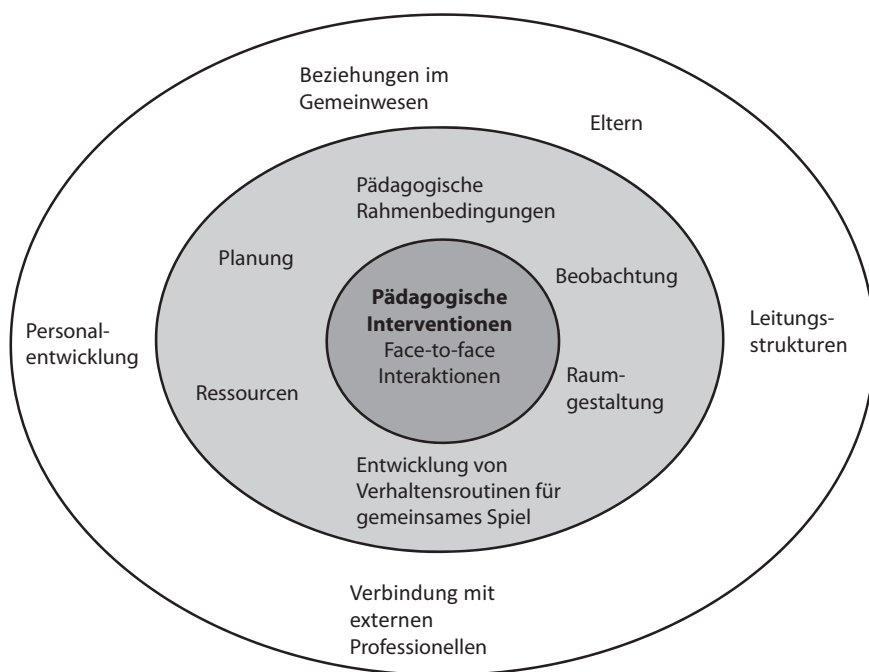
Beziehungen im Gemeinwesen

Eltern

Pädagogische Rahmenbedingungen

Planung

Beobachtung

**Pädagogische Interventionen**
Face-to-face Interaktionen

Personalentwicklung

Leitungsstrukturen

Ressourcen

Raumgestaltung

Entwicklung von Verhaltensroutinen für gemeinsames Spiel

Verbindung mit externen Professionellen